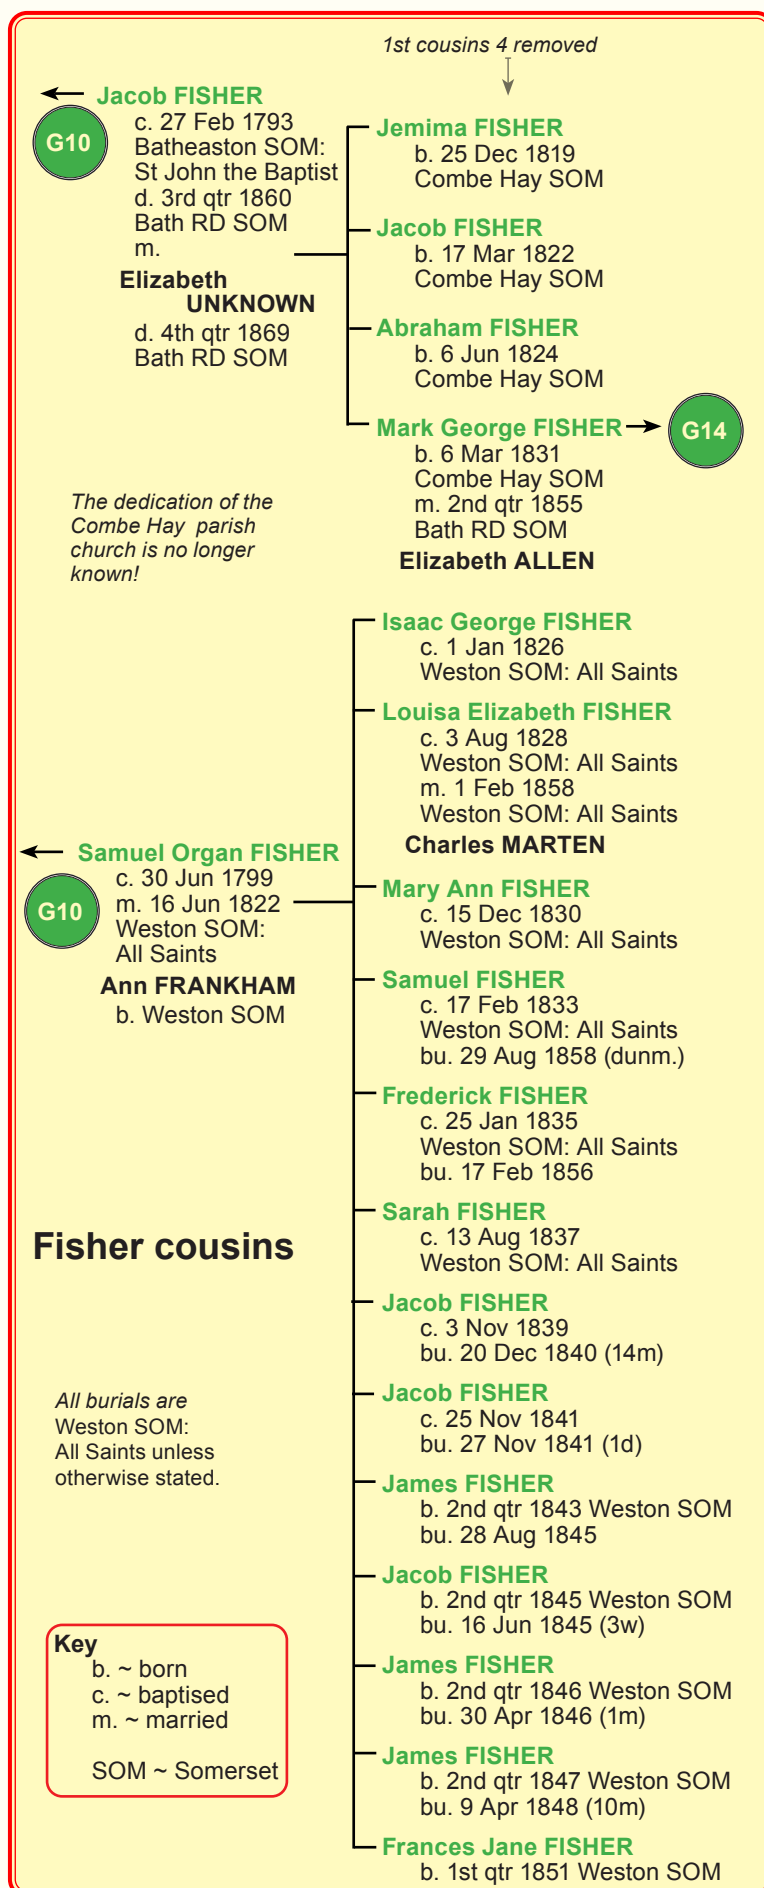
1st cousins 4 removed

G10

Jacob FISHER
c. 27 Feb 1793
Batheaston SOM:
St John the Baptist
d. 3rd qtr 1860
Bath RD SOM
m.
Elizabeth UNKNOWN
d. 4th qtr 1869
Bath RD SOM

Jemima FISHER
b. 25 Dec 1819
Combe Hay SOM

Jacob FISHER
b. 17 Mar 1822
Combe Hay SOM

Abraham FISHER
b. 6 Jun 1824
Combe Hay SOM

Mark George FISHER
b. 6 Mar 1831
Combe Hay SOM
m. 2nd qtr 1855
Bath RD SOM
Elizabeth ALLEN

G14

The dedication of the Combe Hay parish church is no longer known!

Isaac George FISHER
c. 1 Jan 1826
Weston SOM: All Saints

Louisa Elizabeth FISHER
c. 3 Aug 1828
Weston SOM: All Saints
m. 1 Feb 1858
Weston SOM: All Saints
Charles MARTEN

G10

Samuel Organ FISHER
c. 30 Jun 1799
m. 16 Jun 1822
Weston SOM:
All Saints
Ann FRANKHAM
b. Weston SOM

Mary Ann FISHER
c. 15 Dec 1830
Weston SOM: All Saints

Samuel FISHER
c. 17 Feb 1833
Weston SOM: All Saints
bu. 29 Aug 1858 (dunm.)

Frederick FISHER
c. 25 Jan 1835
Weston SOM: All Saints
bu. 17 Feb 1856

Fisher cousins

Sarah FISHER
c. 13 Aug 1837
Weston SOM: All Saints

Jacob FISHER
c. 3 Nov 1839
bu. 20 Dec 1840 (14m)

All burials are Weston SOM: All Saints unless otherwise stated.

Jacob FISHER
c. 25 Nov 1841
bu. 27 Nov 1841 (1d)

James FISHER
b. 2nd qtr 1843 Weston SOM
bu. 28 Aug 1845

Jacob FISHER
b. 2nd qtr 1845 Weston SOM
bu. 16 Jun 1845 (3w)

Key
b. ~ born
c. ~ baptised
m. ~ married

SOM ~ Somerset

James FISHER
b. 2nd qtr 1846 Weston SOM
bu. 30 Apr 1846 (1m)

James FISHER
b. 2nd qtr 1847 Weston SOM
bu. 9 Apr 1848 (10m)

Frances Jane FISHER
b. 1st qtr 1851 Weston SOM